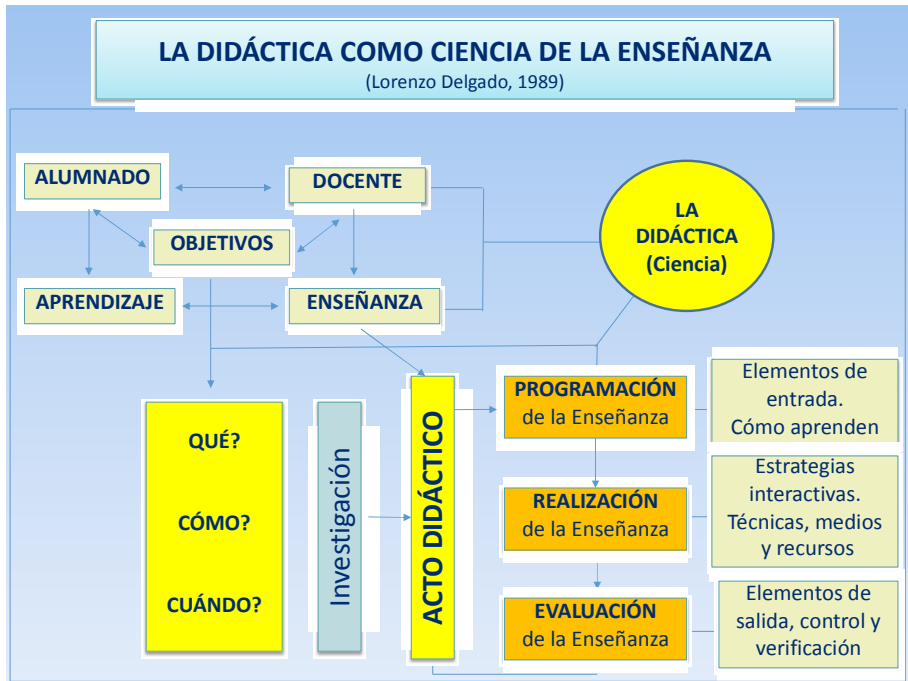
LA DIDÁCTICA COMO CIENCIA DE LA ENSEÑANZA
(Lorenzo Delgado, 1989)

ALUMNADO

DOCENTE

OBJETIVOS

APRENDIZAJE

ENSEÑANZA

LA DIDÁCTICA (Ciencia)

QUÉ?

CÓMO?

CUÁNDO?

Investigación

ACTO DIDÁCTICO

PROGRAMACIÓN de la Enseñanza

Elementos de entrada. Cómo aprenden

REALIZACIÓN de la Enseñanza

Estrategias interactivas. Técnicas, medios y recursos

EVALUACIÓN de la Enseñanza

Elementos de salida, control y verificación